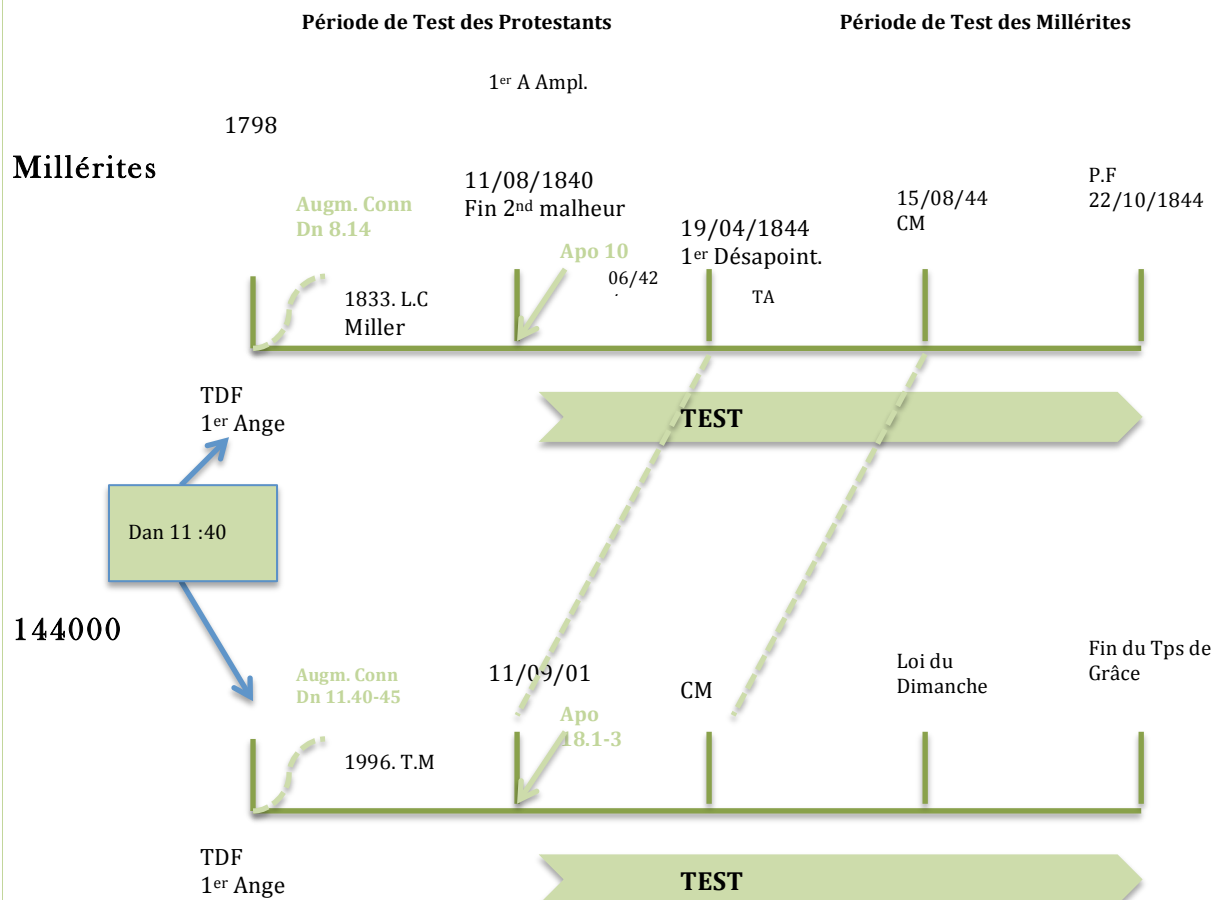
Période de Test des Protestants

Période de Test des Millérites

1$^{er}$ A Ampl.

1798

Millérites

Augm. Conn
Dn 8.14

11/08/1840
Fin 2$^{nd}$ malheur

Apo 10

19/04/1844
1$^{er}$ Désapoint.

06/42

15/08/44
CM

P.F
22/10/1844

1833. L.C
Miller

TA

TDF
1$^{er}$ Ange

TEST

Dan 11 :40

144000

Augm. Conn
Dn 11.40-45

11/09/01

Apo
18.1-3

CM

Loi du
Dimanche

Fin du Tps de
Grâce

1996. T.M

TDF
1$^{er}$ Ange

TEST